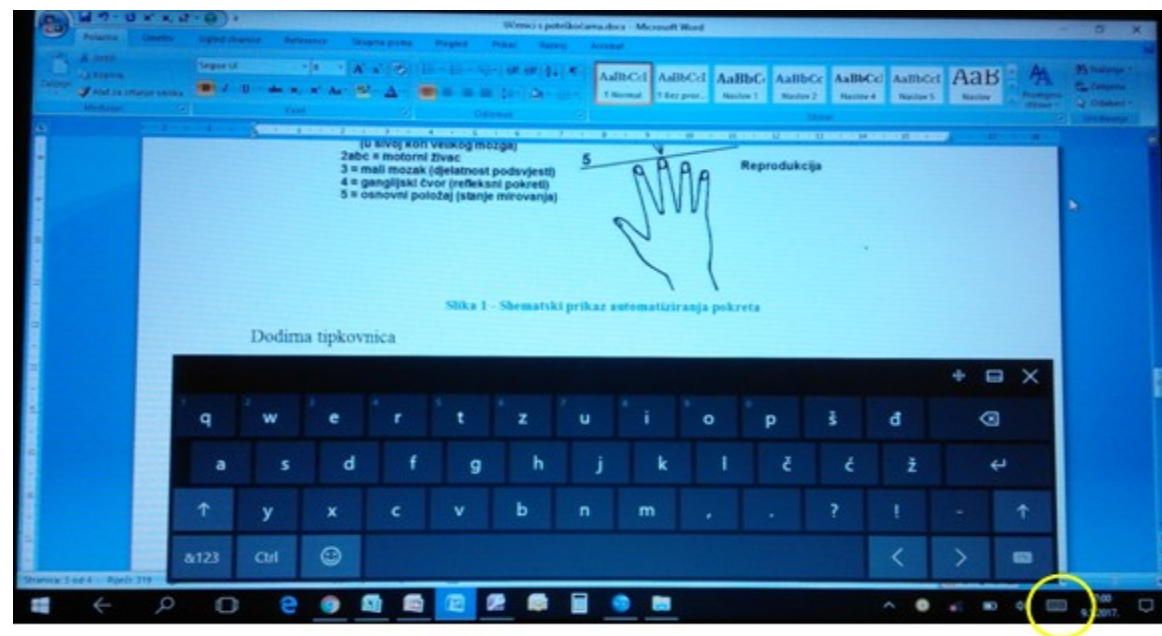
Vježbe s poteškoćama.docx - Microsoft Word

Početna Umetni Izgled stranice Reference Skupna pisma Pregled Prikaz Razvoj Acrobat

Zalijepi Izreži Kopiraj Kist za oblikovanje oblika
Međuspremnik
Segoe UI
Font
Odlomak
AaBbCcI 1 Normal
AaBbCcI 1 Bez pror...
AaBbC Naslov 1
AaBbCc Naslov 2
AaBbCcI Naslov 4
AaBbCcI Naslov 5
AaB Naslov
Promijeni stilove
Stilovi
Pronađi
Zamijeni
Odaberi
Uređivanje

(u sivoj kori velikog mozga)
2abc = motorni živac
3 = mali mozak (djelatnost podsvijesti)
4 = ganglijski čvor (refleksni pokreti)
5 = osnovni položaj (stanje mirovanja)

5

Reprodukcija

Slika 1 - Shematski prikaz automatiziranja pokreta

Dodirna tipkovnica

q w e r t z u i o p š đ
a s d f g h j k l č ć ž
y x c v b n m , . ? ! -
&123 Ctrl

Stranica: 1 od 4 Riječi: 319

9.2017.